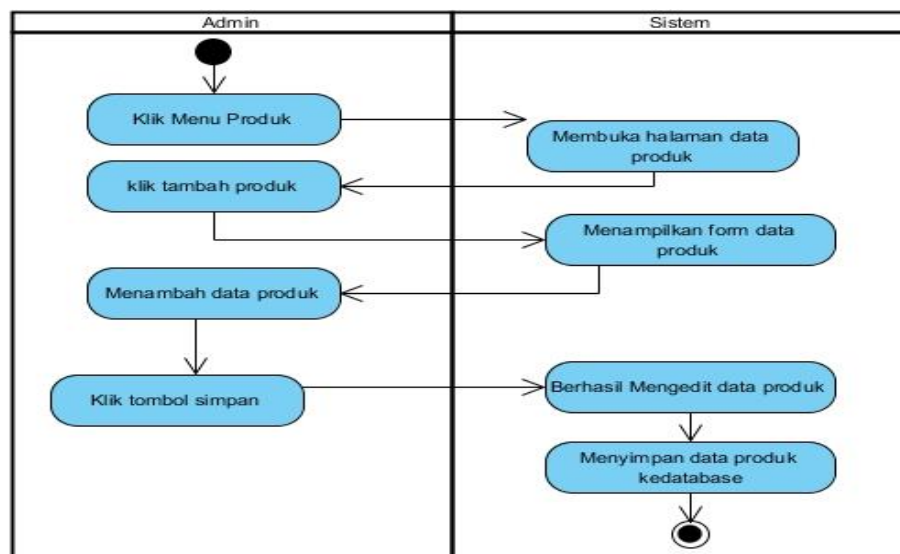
Admin

Sistem

Klik Menu Produk

Membuka halaman data produk

klik tambah produk

Menampilkan form data produk

Menambah data produk

Klik tombol simpan

Berhasil Mengedit data produk

Menyimpan data produk kedatabase